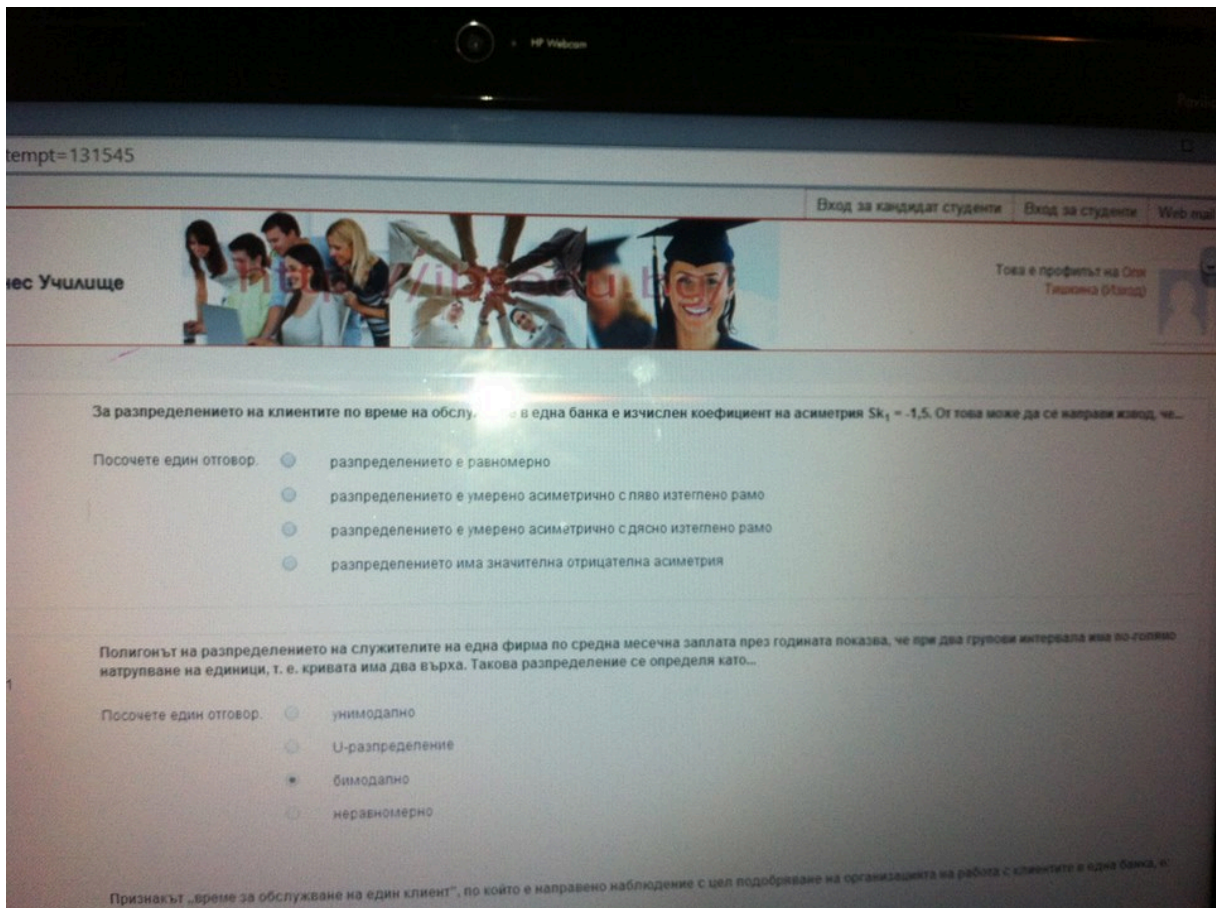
HP Webcam

tempt=131545

Вход за кандидат студенти | Вход за студенти | Web mail

нес Училище

http://ibsedu.bg/

Това е профилът на Оля Тишкина (Изход)

За разпределението на клиентите по време на обслу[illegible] в една банка е изчислен коефициент на асиметрия $Sk_1 = -1,5$. От това може да се направи извод, че...

Посочете един отговор.
разпределението е равномерно
разпределението е умерено асиметрично с ляво изтеглено рамо
разпределението е умерено асиметрично с дясно изтеглено рамо
разпределението има значителна отрицателна асиметрия

Полигонът на разпределението на служителите на една фирма по средна месечна заплата през годината показва, че при два групови интервала има по-голямо натрупване на единици, т. е. кривата има два върха. Такова разпределение се определя като...

Посочете един отговор.
унимодално
U-разпределение
бимодално
неравномерно

Признакът „време за обслужване на един клиент", по който е направено наблюдение с цел подобряване на организацията на работа с клиентите в една банка, е: